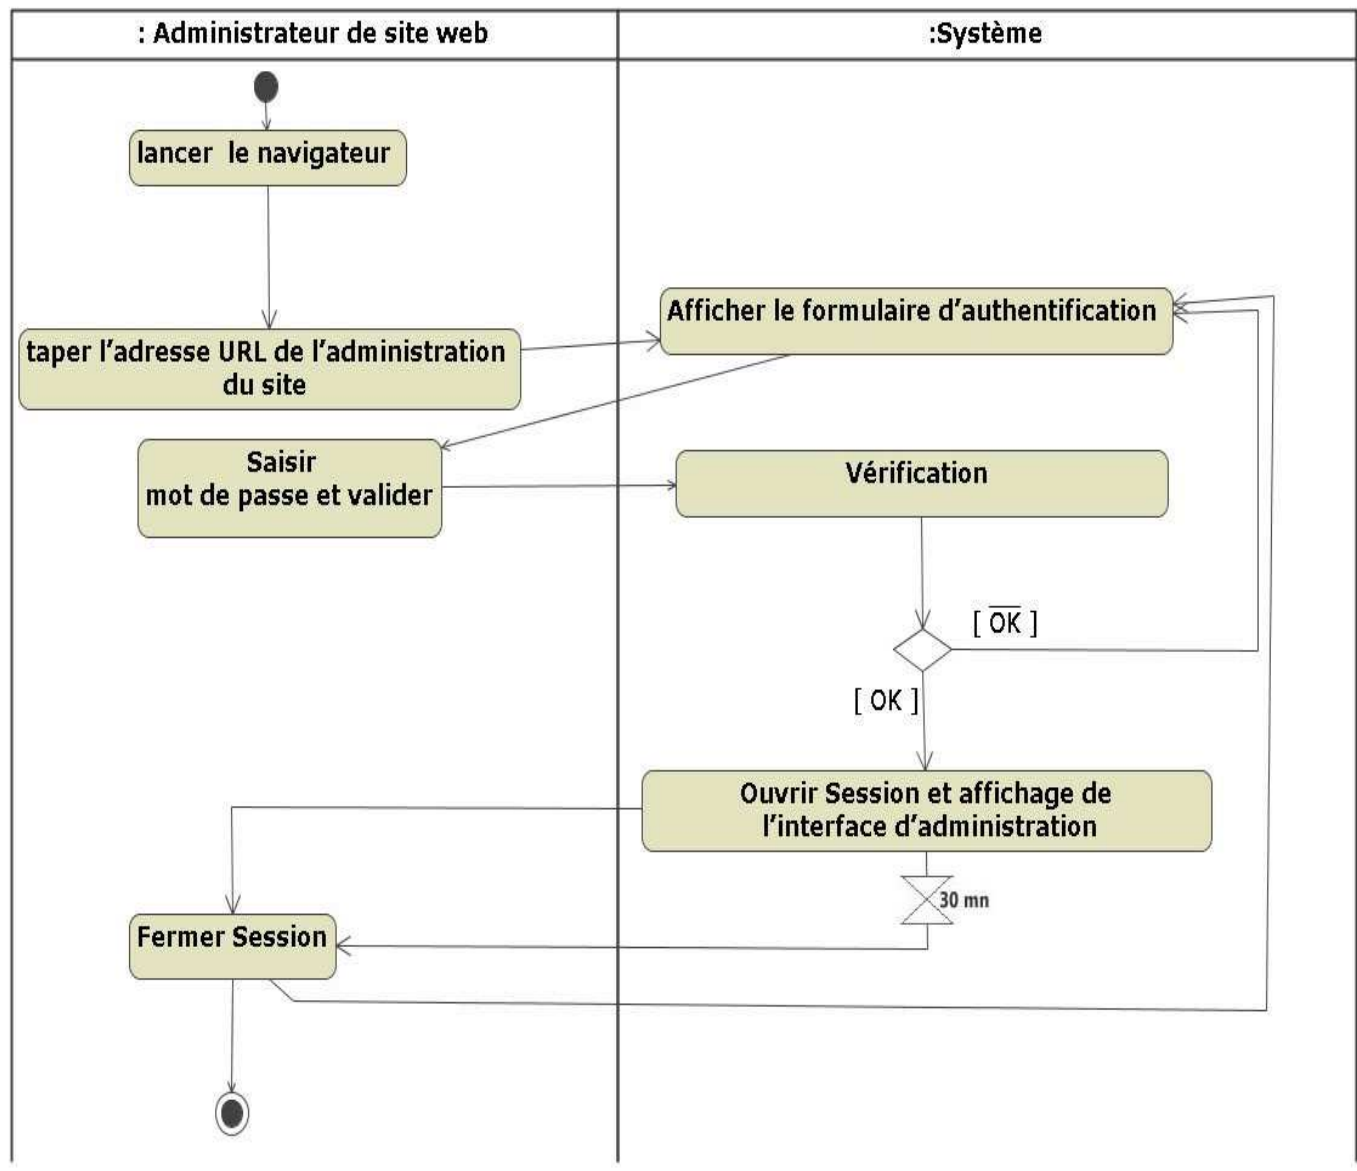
: Administrateur de site web

:Système

lancer le navigateur

taper l'adresse URL de l'administration du site

Afficher le formulaire d'authentification

Saisir mot de passe et valider

Vérification

[ $\overline{OK}$ ]

[ OK ]

Ouvrir Session et affichage de l'interface d'administration

30 mn

Fermer Session